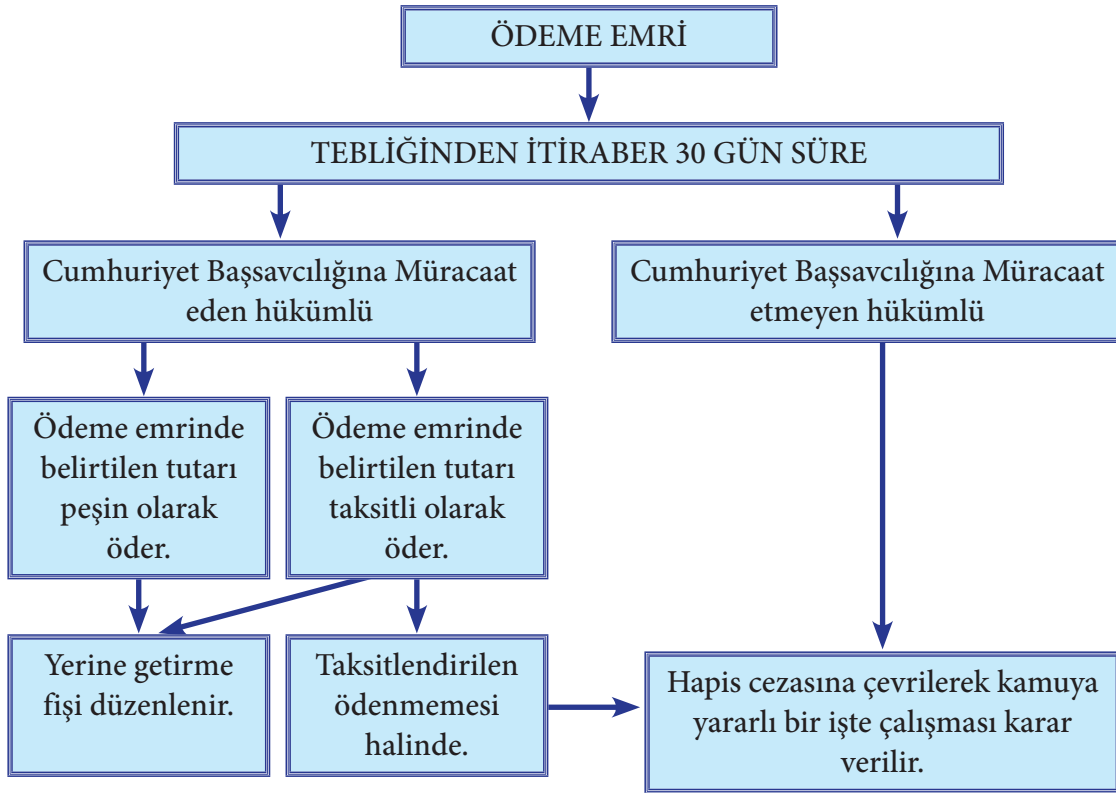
ÖDEME EMRİ

TEBLİĞİNDEN İTİRABER 30 GÜN SÜRE

Cumhuriyet Başsavcılığına Müracaat eden hükümlü

Cumhuriyet Başsavcılığına Müracaat etmeyen hükümlü

Ödeme emrinde belirtilen tutarı peşin olarak öder.

Ödeme emrinde belirtilen tutarı taksitli olarak öder.

Yerine getirme fişi düzenlenir.

Taksitlendirilen ödenmemesi halinde.

Hapis cezasına çevrilerek kamuya yararlı bir işte çalışması karar verilir.